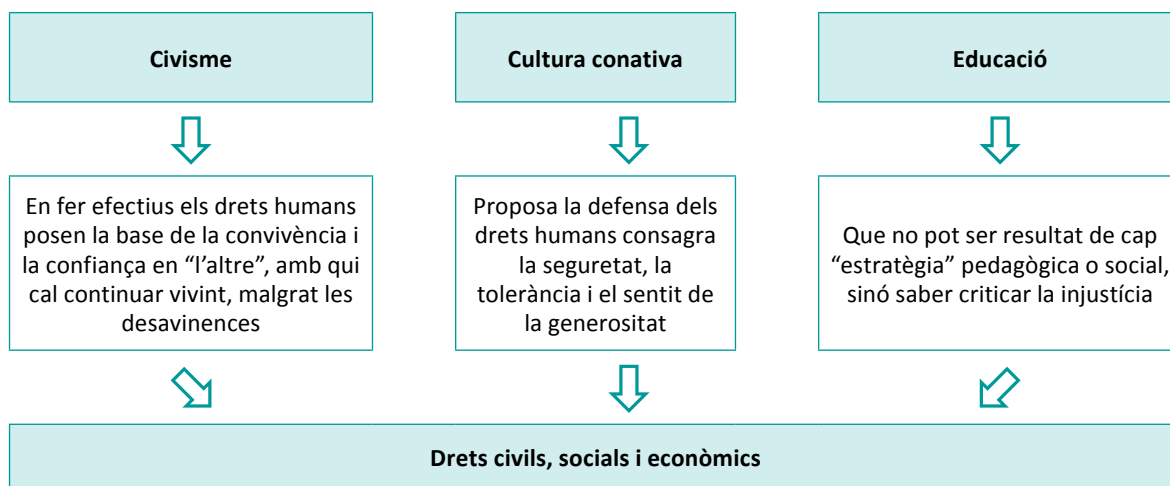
Civisme

Cultura conativa

Educació

En fer efectius els drets humans posen la base de la convivència i la confiança en “l’altre”, amb qui cal continuar vivint, malgrat les desavinences

Proposa la defensa dels drets humans consagra la seguretat, la tolerància i el sentit de la generositat

Que no pot ser resultat de cap “estratègia” pedagògica o social, sinó saber criticar la injustícia

Drets civils, socials i econòmics